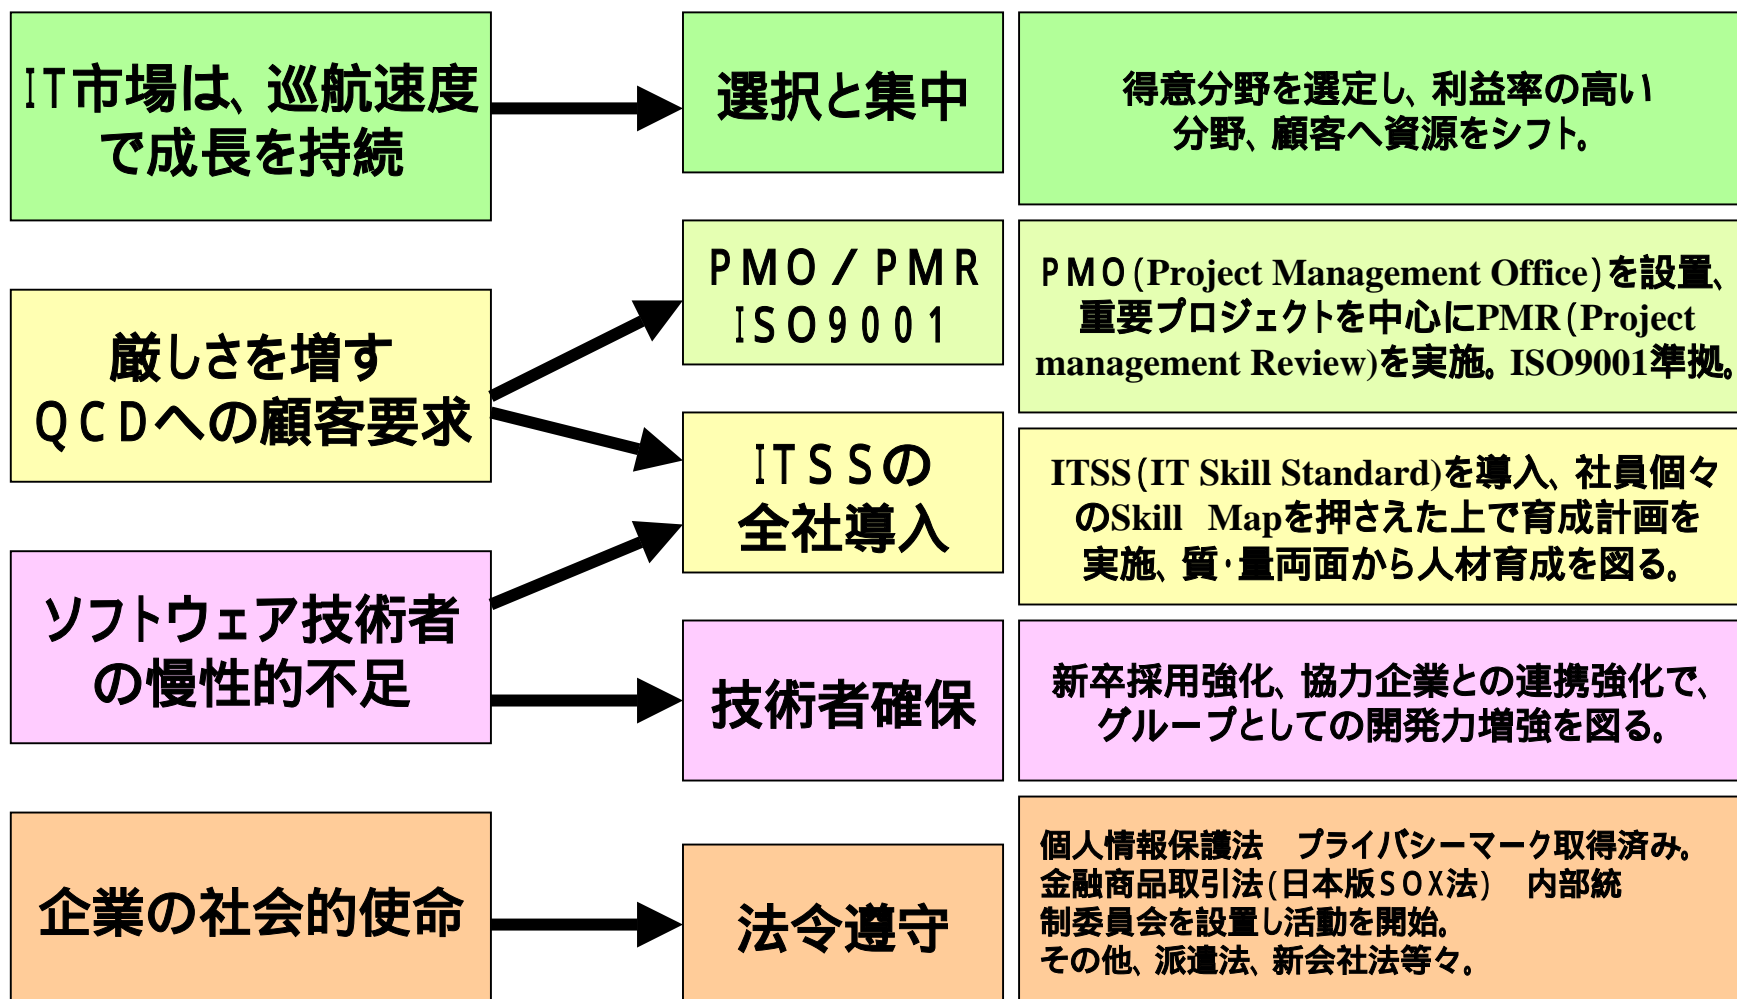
IT市場は、巡航速度で成長を持続

選択と集中

得意分野を選定し、利益率の高い分野、顧客へ資源をシフト。

厳しさを増すQCDへの顧客要求

PMO／PMR ISO9001

PMO(Project Management Office)を設置、重要プロジェクトを中心にPMR(Project management Review)を実施。ISO9001準拠。

ITSSの全社導入

ITSS(IT Skill Standard)を導入、社員個々のSkill Mapを押さえた上で育成計画を実施、質･量両面から人材育成を図る。

ソフトウェア技術者の慢性的不足

技術者確保

新卒採用強化、協力企業との連携強化で、グループとしての開発力増強を図る。

企業の社会的使命

法令遵守

個人情報保護法 プライバシーマーク取得済み。
金融商品取引法(日本版SOX法) 内部統制委員会を設置し活動を開始。
その他、派遣法、新会社法等々。